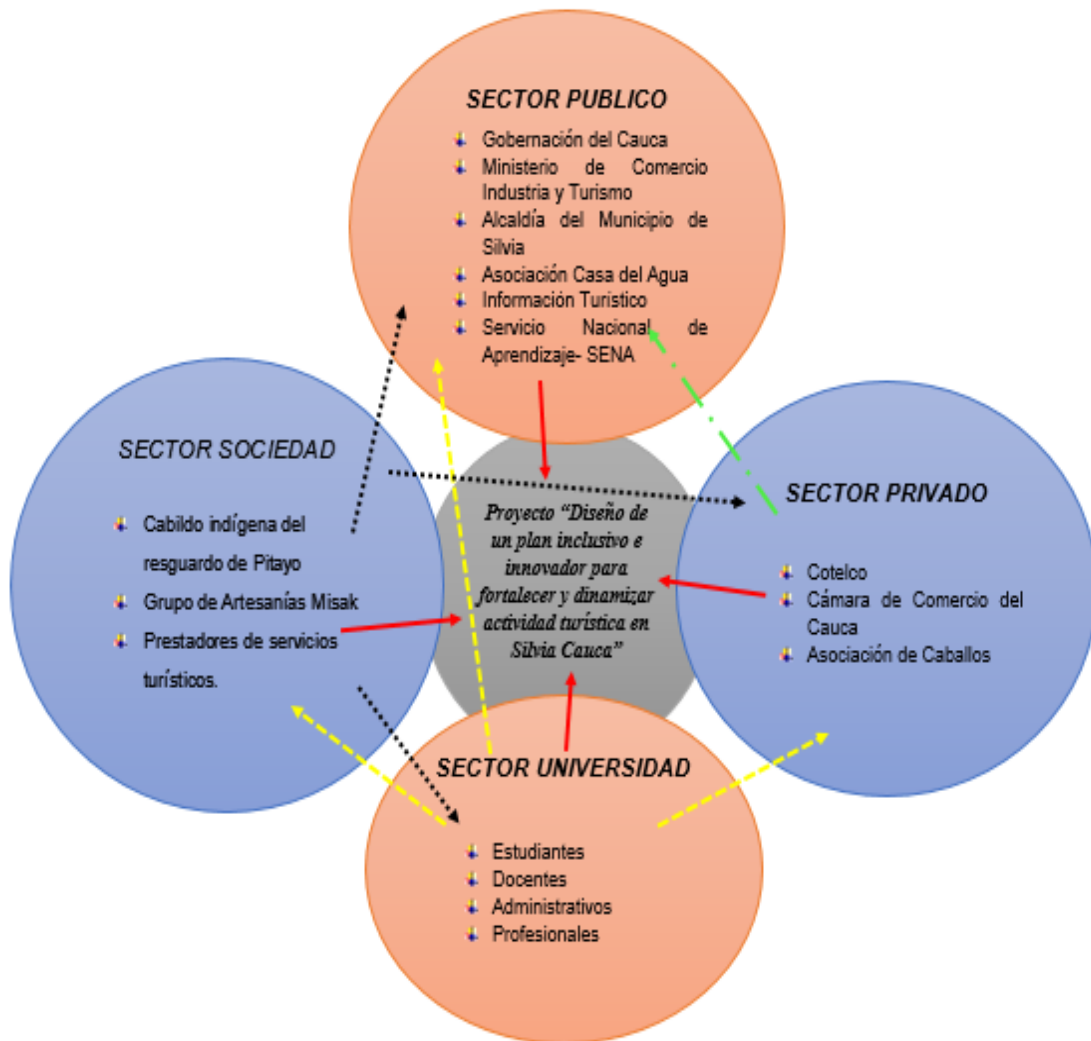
SECTOR PUBLICO

Gobernación del Cauca
Ministerio de Comercio Industria y Turismo
Alcaldía del Municipio de Silvia
Asociación Casa del Agua
Información Turistico
Servicio Nacional de Aprendizaje- SENA

SECTOR SOCIEDAD

Cabildo indígena del resguardo de Pitayo
Grupo de Artesanías Misak
Prestadores de servicios turísticos.

Proyecto "Diseño de un plan inclusivo e innovador para fortalecer y dinamizar actividad turística en Silvia Cauca"

SECTOR PRIVADO

Cotelco
Cámara de Comercio del Cauca
Asociación de Caballos

SECTOR UNIVERSIDAD

Estudiantes
Docentes
Administrativos
Profesionales